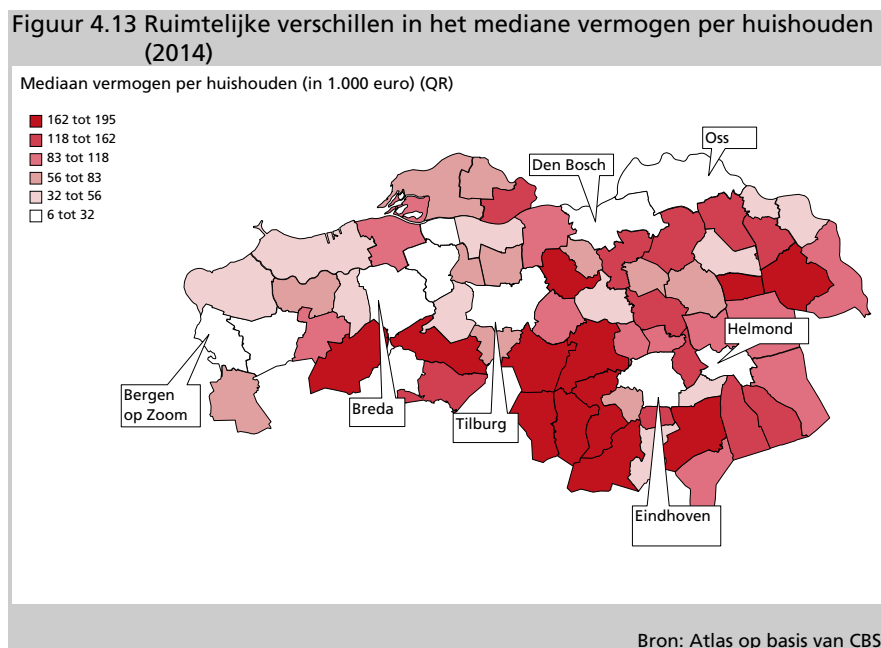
Figuur 4.13 Ruimtelijke verschillen in het mediane vermogen per huishouden (2014)

Mediaan vermogen per huishouden (in 1.000 euro) (QR)

162 tot 195
118 tot 162
83 tot 118
56 tot 83
32 tot 56
6 tot 32

Oss
Den Bosch
Helmond
Bergen op Zoom
Breda
Tilburg
Eindhoven

Bron: Atlas op basis van CBS